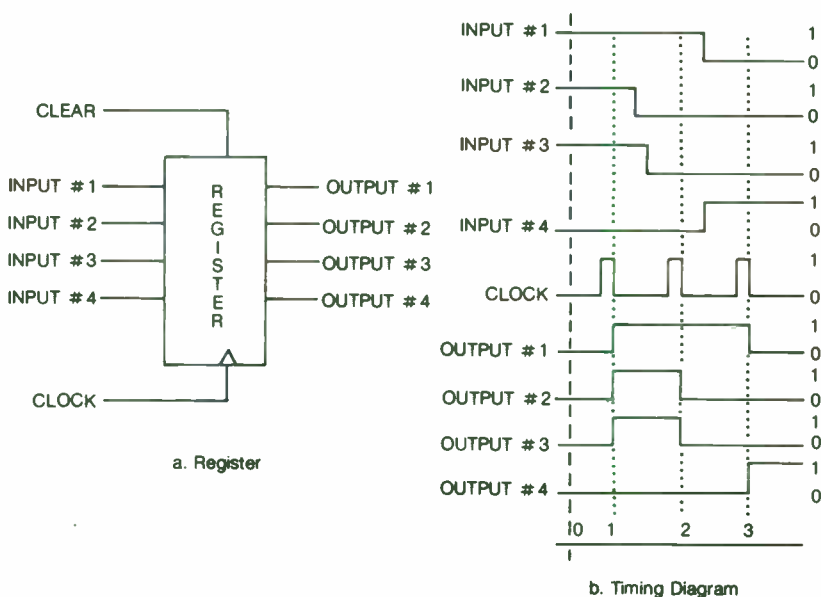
CLEAR

INPUT #1
INPUT #2
INPUT #3
INPUT #4

R
E
G
I
S
T
E
R

OUTPUT #1
OUTPUT #2
OUTPUT #3
OUTPUT #4

CLOCK

a. Register

INPUT #1 1 0
INPUT #2 1 0
INPUT #3 1 0
INPUT #4 1 0
CLOCK 1 0
OUTPUT #1 1 0
OUTPUT #2 1 0
OUTPUT #3 1 0
OUTPUT #4 1 0

0 1 2 3

b. Timing Diagram